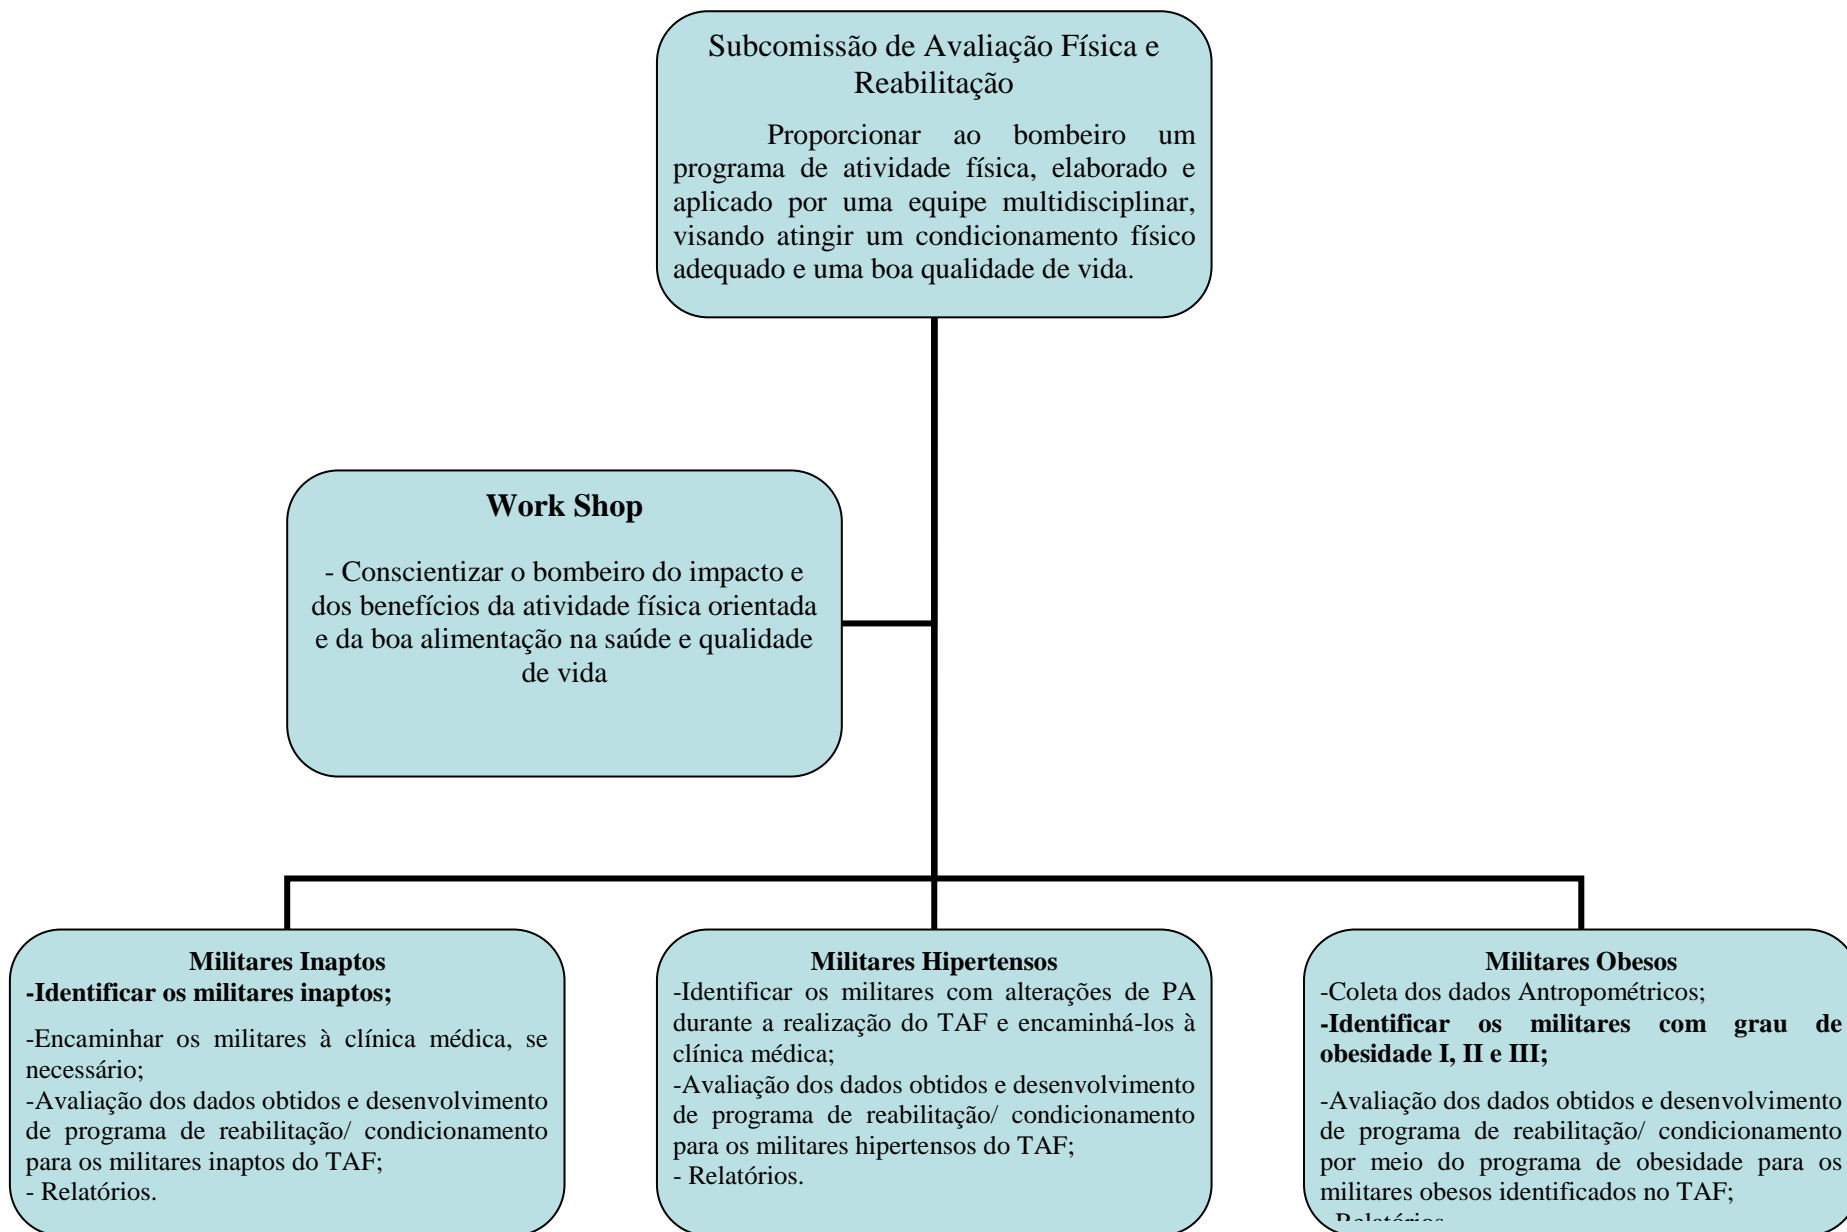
Subcomissão de Avaliação Física e Reabilitação

Proporcionar ao bombeiro um programa de atividade física, elaborado e aplicado por uma equipe multidisciplinar, visando atingir um condicionamento físico adequado e uma boa qualidade de vida.

**Work Shop**

- Conscientizar o bombeiro do impacto e dos benefícios da atividade física orientada e da boa alimentação na saúde e qualidade de vida

**Militares Inaptos**
**-Identificar os militares inaptos;**

-Encaminhar os militares à clínica médica, se necessário;
-Avaliação dos dados obtidos e desenvolvimento de programa de reabilitação/ condicionamento para os militares inaptos do TAF;
- Relatórios.

**Militares Hipertensos**
-Identificar os militares com alterações de PA durante a realização do TAF e encaminhá-los à clínica médica;
-Avaliação dos dados obtidos e desenvolvimento de programa de reabilitação/ condicionamento para os militares hipertensos do TAF;
- Relatórios.

**Militares Obesos**
-Coleta dos dados Antropométricos;
**-Identificar os militares com grau de obesidade I, II e III;**

-Avaliação dos dados obtidos e desenvolvimento de programa de reabilitação/ condicionamento por meio do programa de obesidade para os militares obesos identificados no TAF;
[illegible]